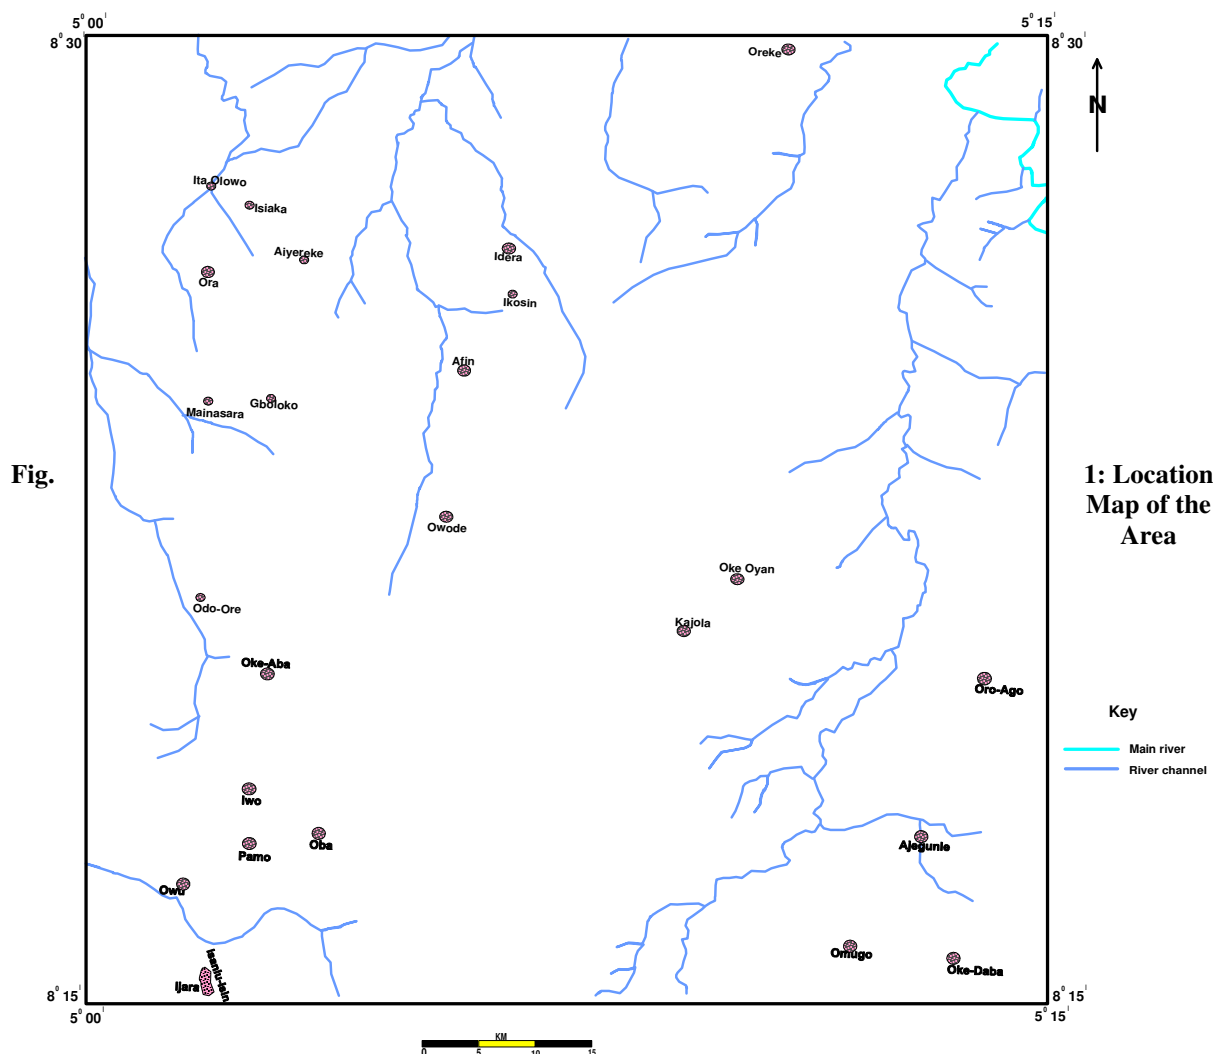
$5^0 00^I$

$5^0 15^I$

$8^0 30$

$8^0 30^I$

N

Oreke

Ita Olowo

Isiaka

Aiyereke

Ora

Idera

Ikosin

Afin

Mainasara

Gboloko

Fig.

1: Location Map of the Area

Owode

Oke Oyan

Odo-Ore

Kajola

Oke-Aba

Oro-Ago

Key

Main river

River channel

Iwo

Pamo

Oba

Ajegunle

Owu

Isanlu-Isin

Ijara

Omugo

Oke-Daba

$8^0 15^I$

$5^0 00^I$

$8^0 15^I$

$5^0 15^I$

KM

0 5 10 15